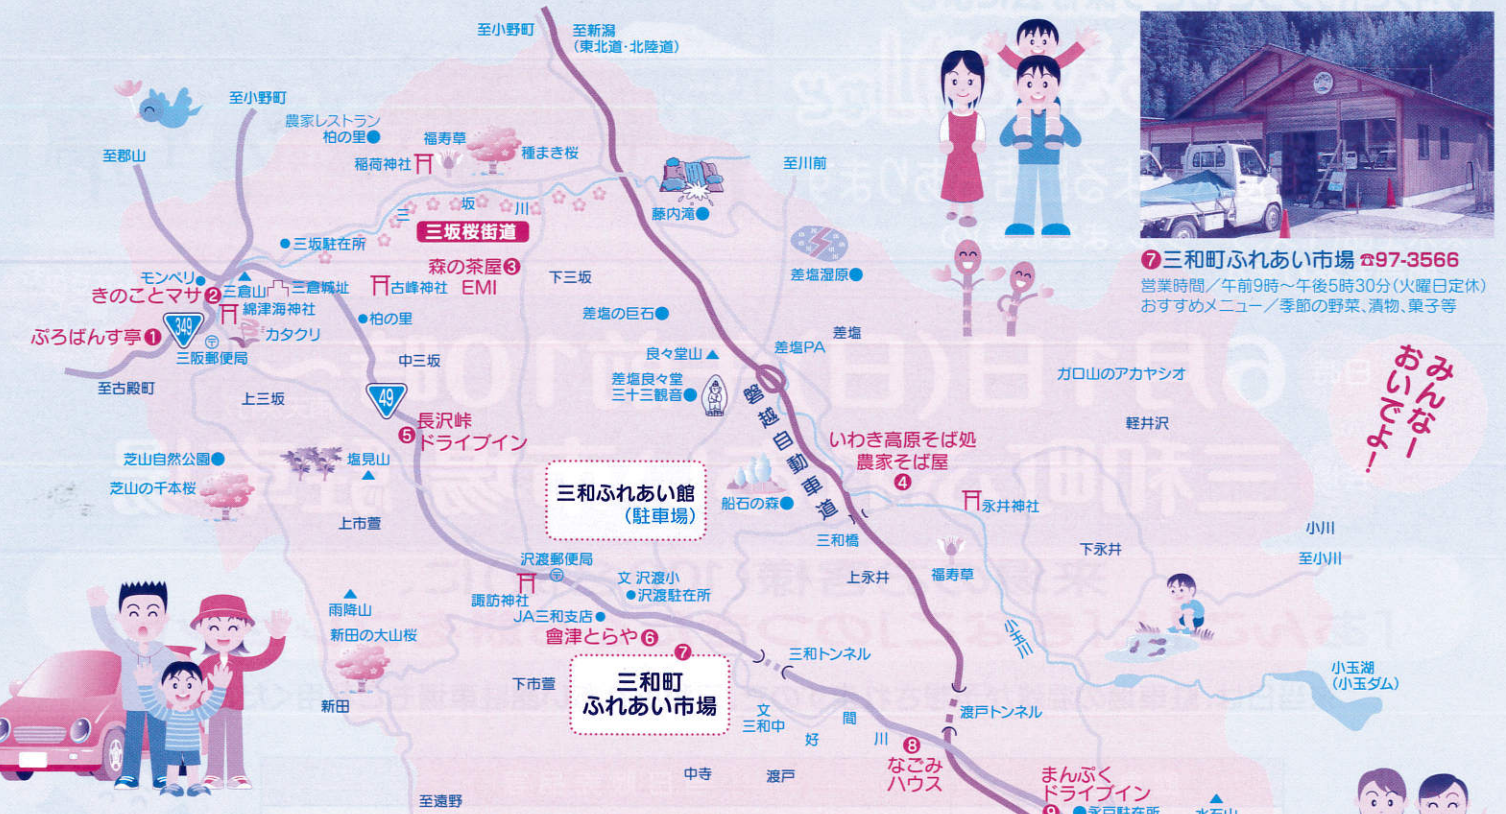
至小野町
至新潟
(東北道・北陸道)
至小野町
至郡山
農家レストラン
柏の里
福寿草
種まき桜
稲荷神社
至川前
三
坂
川
藤内滝
三坂桜街道
三坂駐在所
森の茶屋 3
EMI
モンペリ
きのことマサ 2
三倉山
三倉城址
古峰神社
下三坂
綿津海神社
カタクリ
柏の里
差塩湿原
差塩の巨石
349
ぷろばんす亭 1
三阪郵便局
中三坂
差塩
差塩PA
良々堂山
至古殿町
上三坂
49
差塩良々堂
三十三観音
磐越自動車道
ガロ山のアカヤシオ
軽井沢
長沢峠
5 ドライブイン
いわき高原そば処
農家そば屋
4
芝山自然公園
塩見山
芝山の千本桜
三和ふれあい館
(駐車場)
船石の森
永井神社
上市萱
三和橋
小川
下永井
至小川
沢渡郵便局
文 沢渡小
沢渡駐在所
上永井
福寿草
諏訪神社
雨降山
JA三和支店
會津とらや 6
小玉川
新田の大山桜
7
三和トンネル
小玉湖
(小玉ダム)
下市萱
三和町
ふれあい市場
新田
文
三和中
間
渡戸トンネル
好
川
8 なごみ
ハウス
中寺
渡戸
まんぷく
ドライブイン
至遠野
7 三和町ふれあい市場 ☎97-3566
営業時間/午前9時～午後5時30分(火曜日定休)
おすすめメニュー/季節の野菜、漬物、菓子等
みんなーおいでよ!